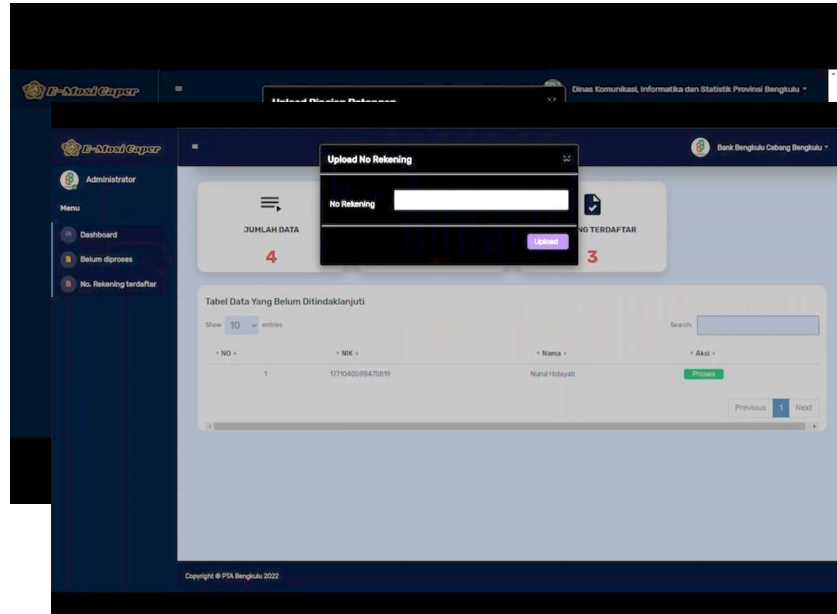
E-Mosi Caper

Upload Rincian Pekerjaan

Dinas Komunikasi, Informatika dan Statistik Provinsi Bengkulu

E-Mosi Caper

Bank Bengkulu Cabang Bengkulu

Administrator

Menu

Dashboard

Belum diproses

No. Rekening terdaftar

Upload No Rekening

No Rekening

Upload

JUMLAH DATA

4

NG TERDAFTAR

3

Tabel Data Yang Belum Ditindaklanjuti

Show 10 entries

Search:

| NO | NIK | Nama | Aksi |
|---|---|---|---|
| 1 | 1771040598475819 | Nurul Hidayati | Proses |

Previous 1 Next

Copyright © PTA Bengkulu 2022